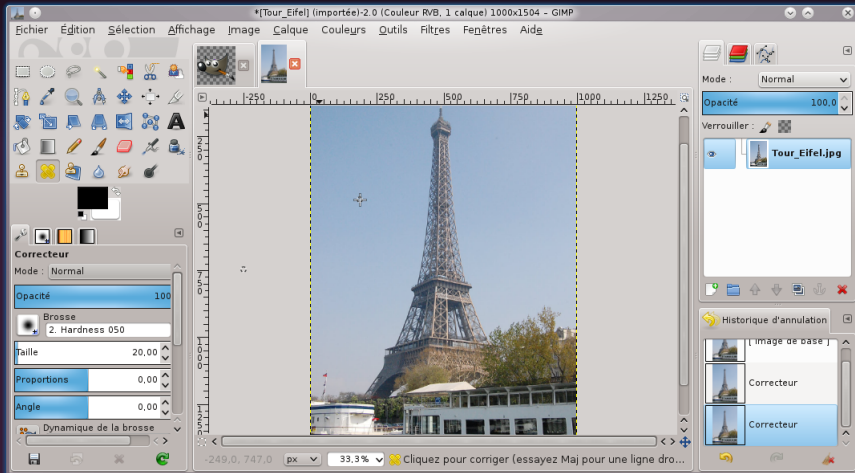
*[Tour_Eifel] (importée)-2.0 (Couleur RVB, 1 calque) 1000x1504 – GIMP

Fichier Édition Sélection Affichage Image Calque Couleurs Outils Filtres Fenêtres Aide

-250 0 250 500 750 1000 1250

Correcteur
Mode : Normal
Opacité 100
Brosse
2. Hardness 050
Taille 20,00
Proportions 0,00
Angle 0,00
Dynamique de la brosse

Mode : Normal
Opacité 100,0
Verrouiller :
Tour_Eifel.jpg

Historique d'annulation
[ Image de base ]
Correcteur
Correcteur

-249,0, 747,0 px 33,3% Cliquez pour corriger (essayez Maj pour une ligne dro...